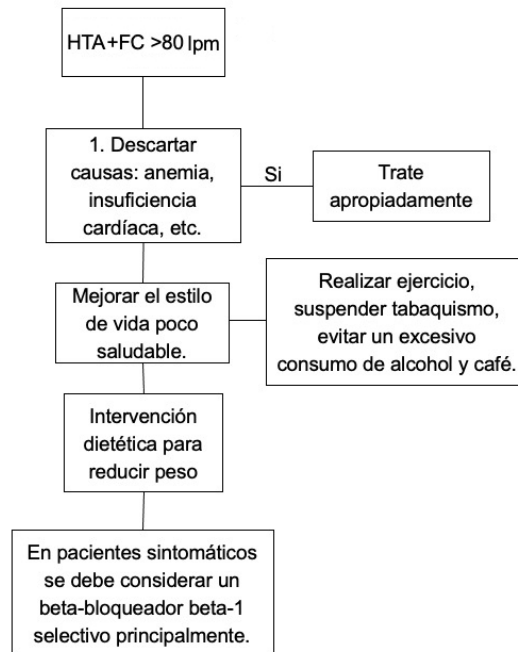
HTA+FC >80 lpm

1. Descartar causas: anemia, insuficiencia cardíaca, etc.

Si

Trate apropiadamente

Mejorar el estilo de vida poco saludable.

Realizar ejercicio, suspender tabaquismo, evitar un excesivo consumo de alcohol y café.

Intervención dietética para reducir peso

En pacientes sintomáticos se debe considerar un beta-bloqueador beta-1 selectivo principalmente.